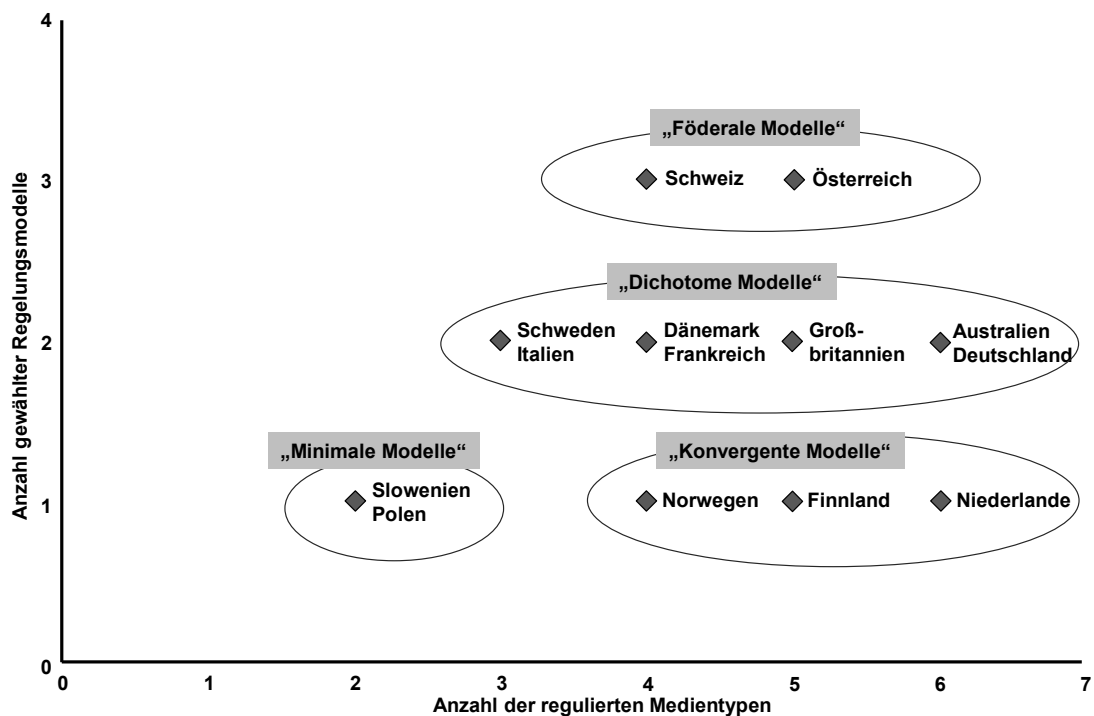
4
3
2
1
0
Anzahl gewählter Regelungsmodelle

„Föderale Modelle“
Schweiz
Österreich

„Dichotome Modelle“
Schweden Italien
Dänemark Frankreich
Großbritannien
Australien Deutschland

„Minimale Modelle“
Slowenien Polen

„Konvergente Modelle“
Norwegen
Finnland
Niederlande

0
1
2
3
4
5
6
7
Anzahl der regulierten Medientypen